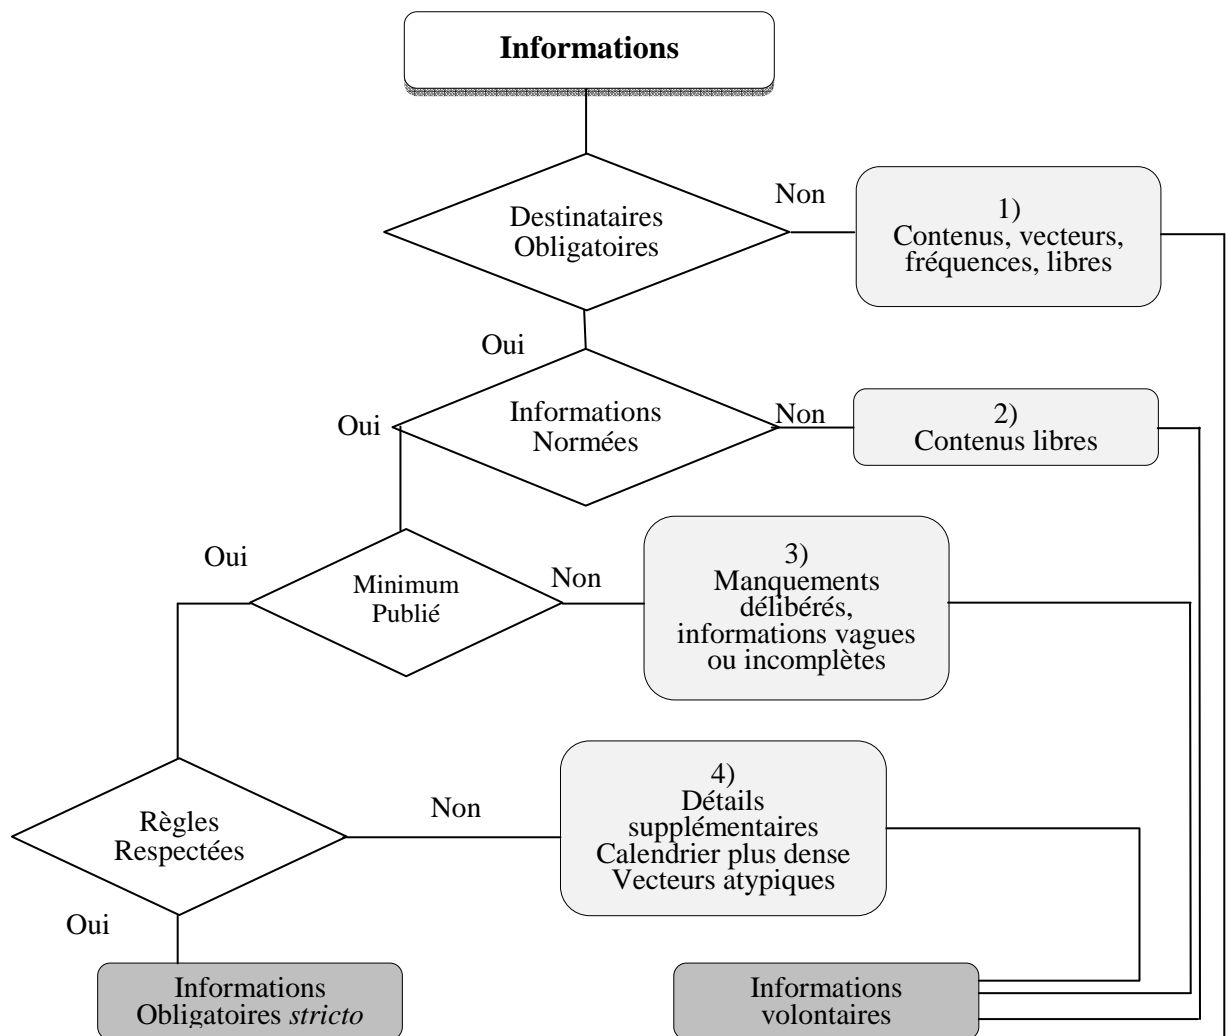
**Informations**

Destinataires Obligatoires

Non

1) Contenus, vecteurs, fréquences, libres

Oui

Informations Normées

Oui

Non

2) Contenus libres

Oui

Minimum Publié

Non

3) Manquements délibérés, informations vagues ou incomplètes

Règles Respectées

Non

4) Détails supplémentaires Calendrier plus dense Vecteurs atypiques

Oui

Informations Obligatoires *stricto*

Informations volontaires